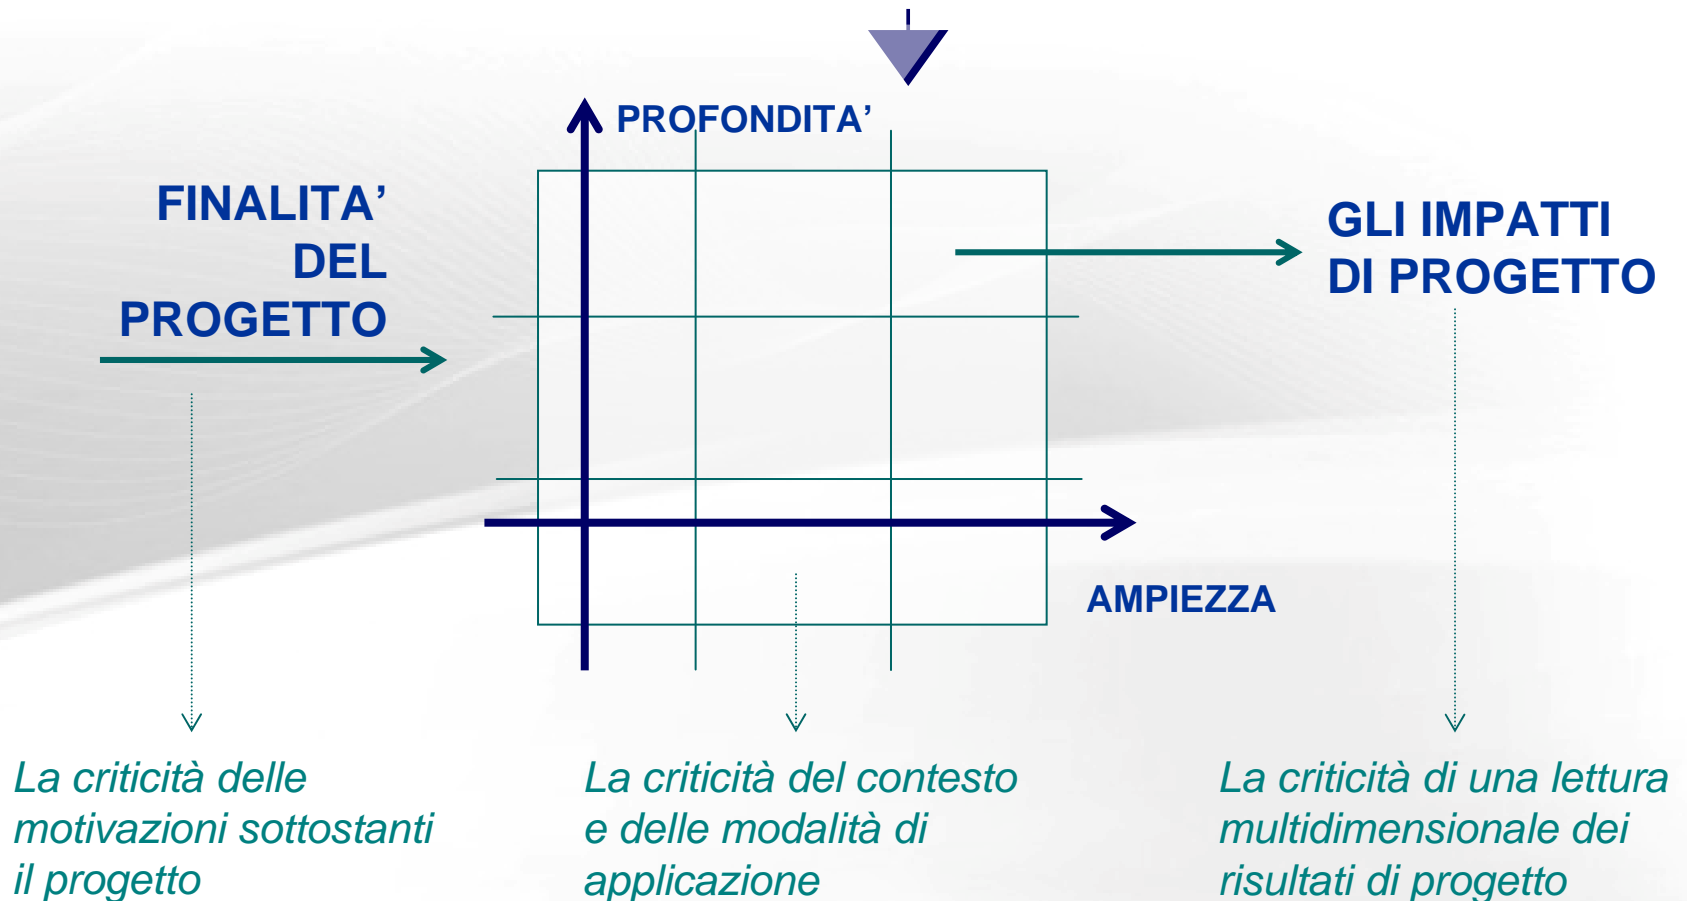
PROFONDITA’

FINALITA’ DEL PROGETTO

GLI IMPATTI DI PROGETTO

AMPIEZZA

La criticità delle motivazioni sottostanti il progetto

La criticità del contesto e delle modalità di applicazione

La criticità di una lettura multidimensionale dei risultati di progetto